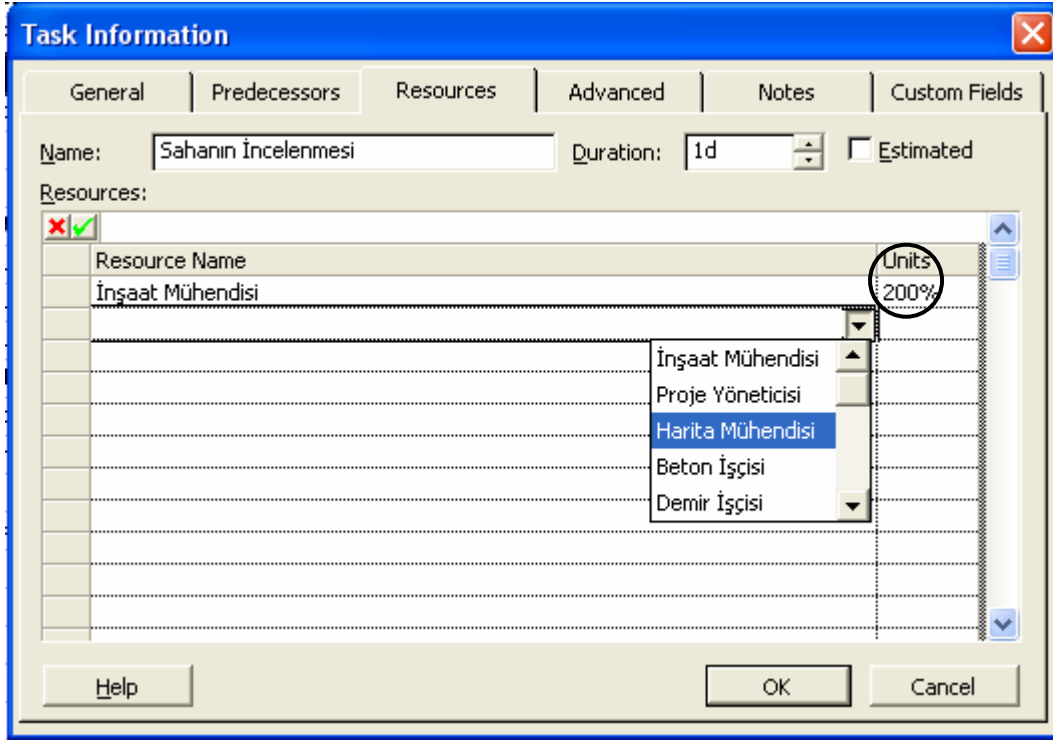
Task Information

General | Predecessors | Resources | Advanced | Notes | Custom Fields

Name: Sahanın İncelenmesi

Duration: 1d

Estimated

Resources:

| Resource Name | Units |
|---|---|
| İnşaat Mühendisi | 200% |

İnşaat Mühendisi
Proje Yöneticisi
Harita Mühendisi
Beton İşçisi
Demir İşçisi

Help

OK

Cancel